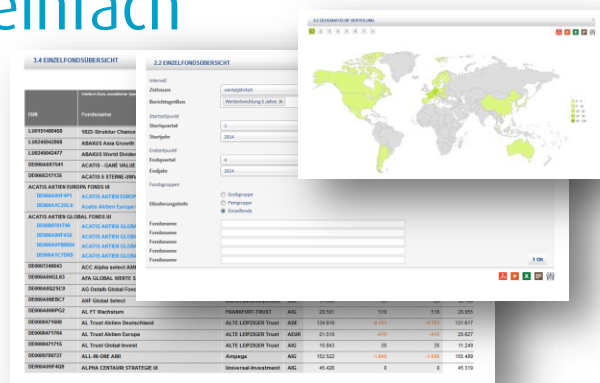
einfach

3.4 EINZELFONDSÜBERSICHT

| ISIN | Fondsname |
|---|---|
| LU0151488458 | 1822-Struktur Chance |
| LU0249042808 | ABAKUS Asia Growth |
| LU0249042477 | ABAKUS World Divide |
| DE000A0X7541 | ACATIS - GANE VALUE |
| DE000A0X7136 | ACATIS 5 STERNE-UNIV |
| ACATIS AKTIEN EUROPA FONDS UI | |
| ACATIS AKTIEN GLOBAL FONDS UI | |
| DE0007248843 | ACC Alpha select AMI |
| DE000A0HGL63 | AFA GLOBAL WERTE S |
| DE000A0Q25C0 | AG Ostalb Global Fond |
| DE000A0NEBC7 | AHF Global Select |
| DE000A0RFPG2 | AL FT Wachstum |
| DE0008471608 | AL Trust Aktien Deutschland |
| DE0008471764 | AL Trust Aktien Europa |
| DE0008471715 | AL Trust Global Invest |
| DE0009789727 | ALL-IN-ONE AMI |
| DE000A0HF4Q8 | ALPHA CENTAURI STRATEGIE UI |

| | | | | | | |
|---|---|---|---|---|---|---|
| AL FT Wachstum | FRANKFURT-TRUST | AIG | 29.591 | 1/0 | 0/0 | 29.955 |
| AL Trust Aktien Deutschland | ALTE LEIPZIGER Trust | AIG | 134.819 | -4.161 | -4.161 | 121.817 |
| AL Trust Aktien Europa | ALTE LEIPZIGER Trust | AEUR | 21.510 | -415 | -415 | 20.627 |
| AL Trust Global Invest | ALTE LEIPZIGER Trust | AIG | 10.843 | 35 | 35 | 11.249 |
| ALL-IN-ONE AMI | Ampega | AIG | 152.522 | -1.848 | -1.848 | 155.489 |
| ALPHA CENTAURI STRATEGIE UI | Universal-Investment | AIG | 45.426 | 0 | 0 | 45.319 |

2.2 EINZELFONDSÜBERSICHT

Intervall
Zeitraum: vierteljährlich
Berichtsgrößen: Wertentwicklung 5 Jahre

Startzeitpunkt
Startquartal: 1
Startjahr: 2014

Endzeitpunkt
Endquartal: 4
Endjahr: 2014

Fondsgruppen
Gliederungstiefe: Großgruppe / Feingruppe / Einzelfonds

Fondsname
Fondsname
Fondsname
Fondsname
Fondsname

OK

4.2 GEOGRAPHISCHE VERTEILUNG